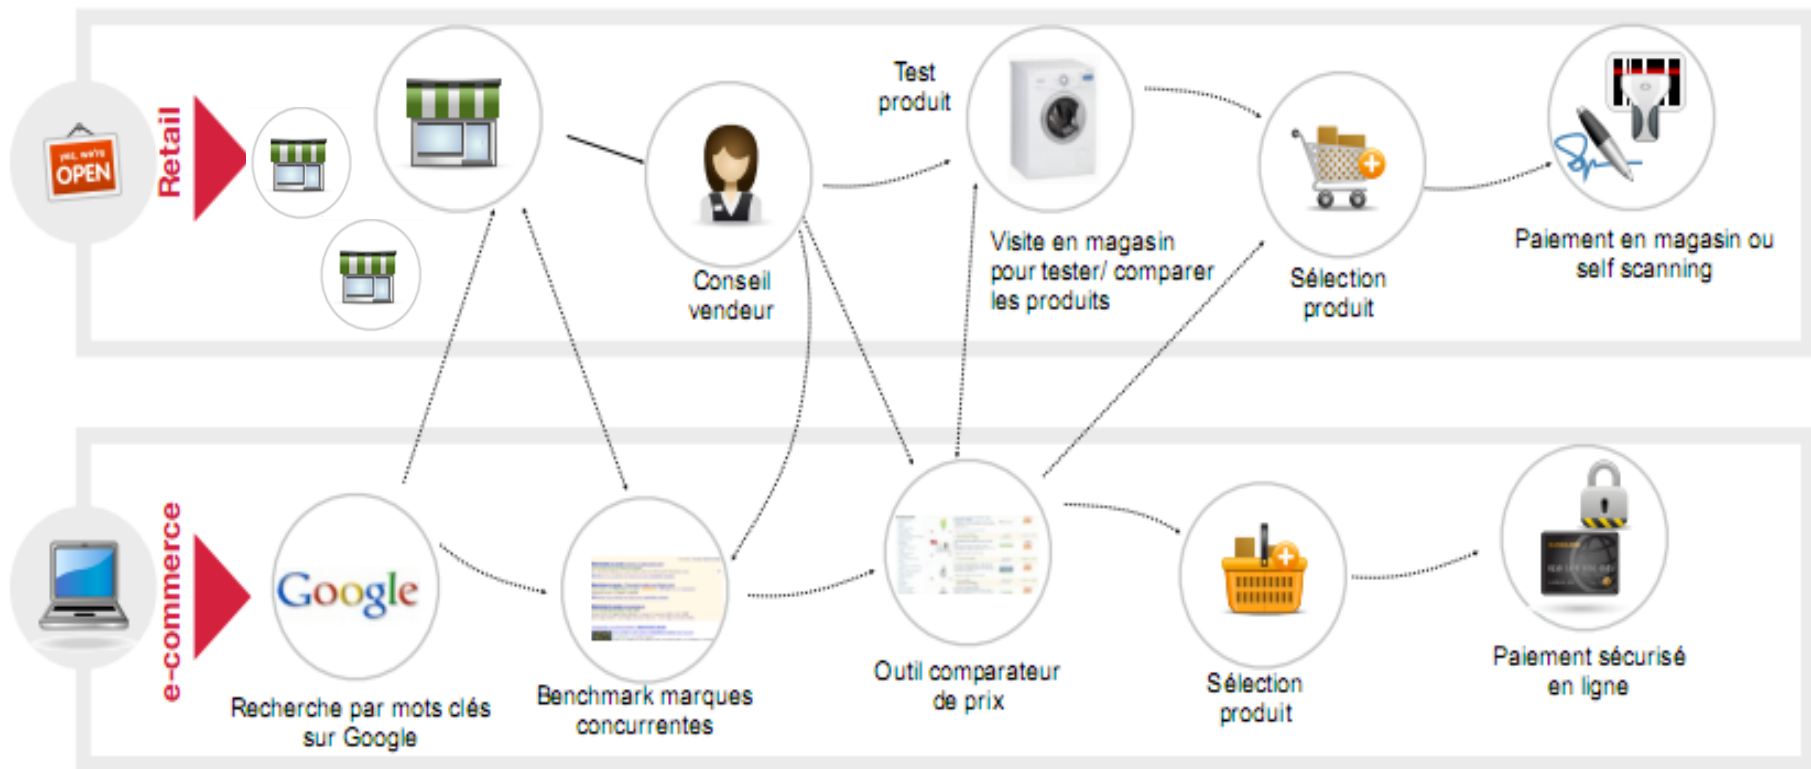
YES, WE'RE OPEN

Retail

Test produit

Conseil vendeur

Visite en magasin pour tester/ comparer les produits

Sélection produit

Paiement en magasin ou self scanning

e-commerce

Google

Recherche par mots clés sur Google

Benchmark marques concurrentes

Outil comparateur de prix

Sélection produit

Paiement sécurisé en ligne